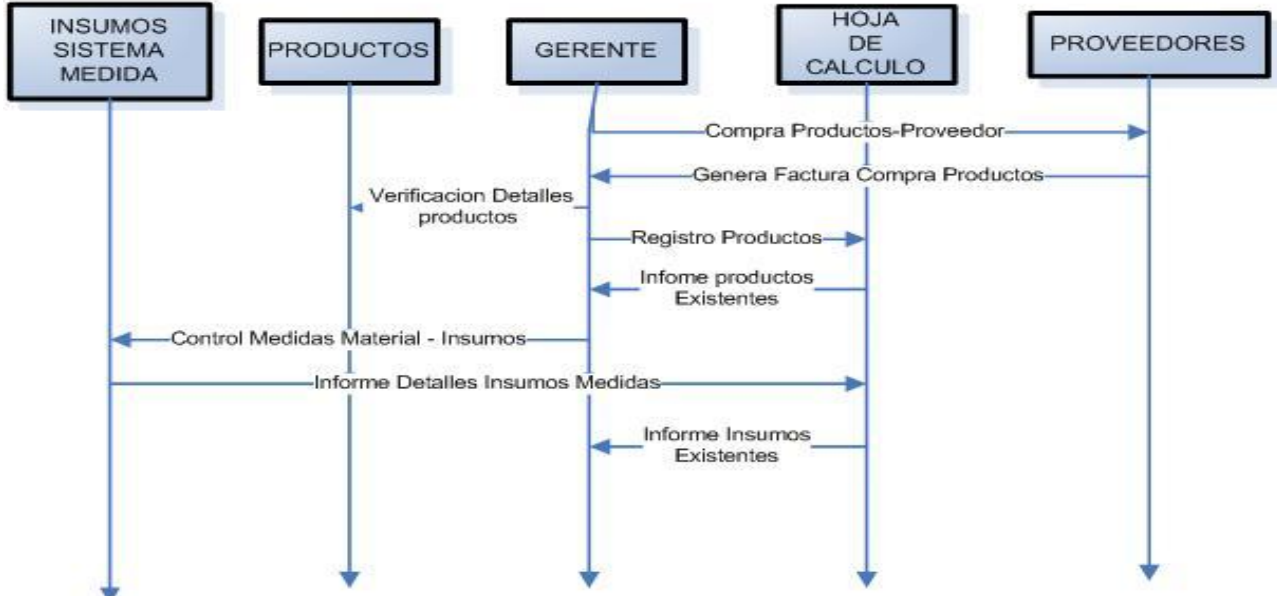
INSUMOS SISTEMA MEDIDA

PRODUCTOS

GERENTE

HOJA DE CALCULO

PROVEEDORES

Compra Productos-Proveedor

Genera Factura Compra Productos

Verificacion Detalles productos

Registro Productos

Infome productos Existentes

Control Medidas Material - Insumos

Informe Detalles Insumos Medidas

Informe Insumos Existentes